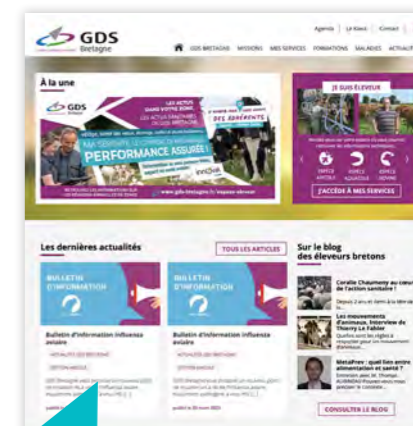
GDS Bretagne

Agenda | Le Kiosk | Contact

GDS BRETAGNE MISSIONS MES SERVICES FORMATIONS MALADIES ACTUALITÉS

À la une

GDS

LES ACTUS DANS VOTRE BOÎTE

PERFORMANCE ASSURÉE !

www.gds-bretagne.fr/espace-eleveur

JE SUIS ÉLEVEUR

ESPACE APICOLE

ESPACE AQUACOLE

ESPACE BOVINS

J'ACCÈDE À MES SERVICES

Les dernières actualités

TOUS LES ARTICLES

BULLETIN D'INFORMATION

Bulletin d'information influenza aviaire

BULLETIN D'INFORMATION

Bulletin d'information influenza aviaire

Sur le blog des éleveurs bretons

Coralie Chaumeny au cœur de l'action sanitaire !

Les mouvements d'animaux, interview de Thierry Le Fablec

MetaPrev : quel lien entre alimentation et santé ?

CONSULTER LE BLOG